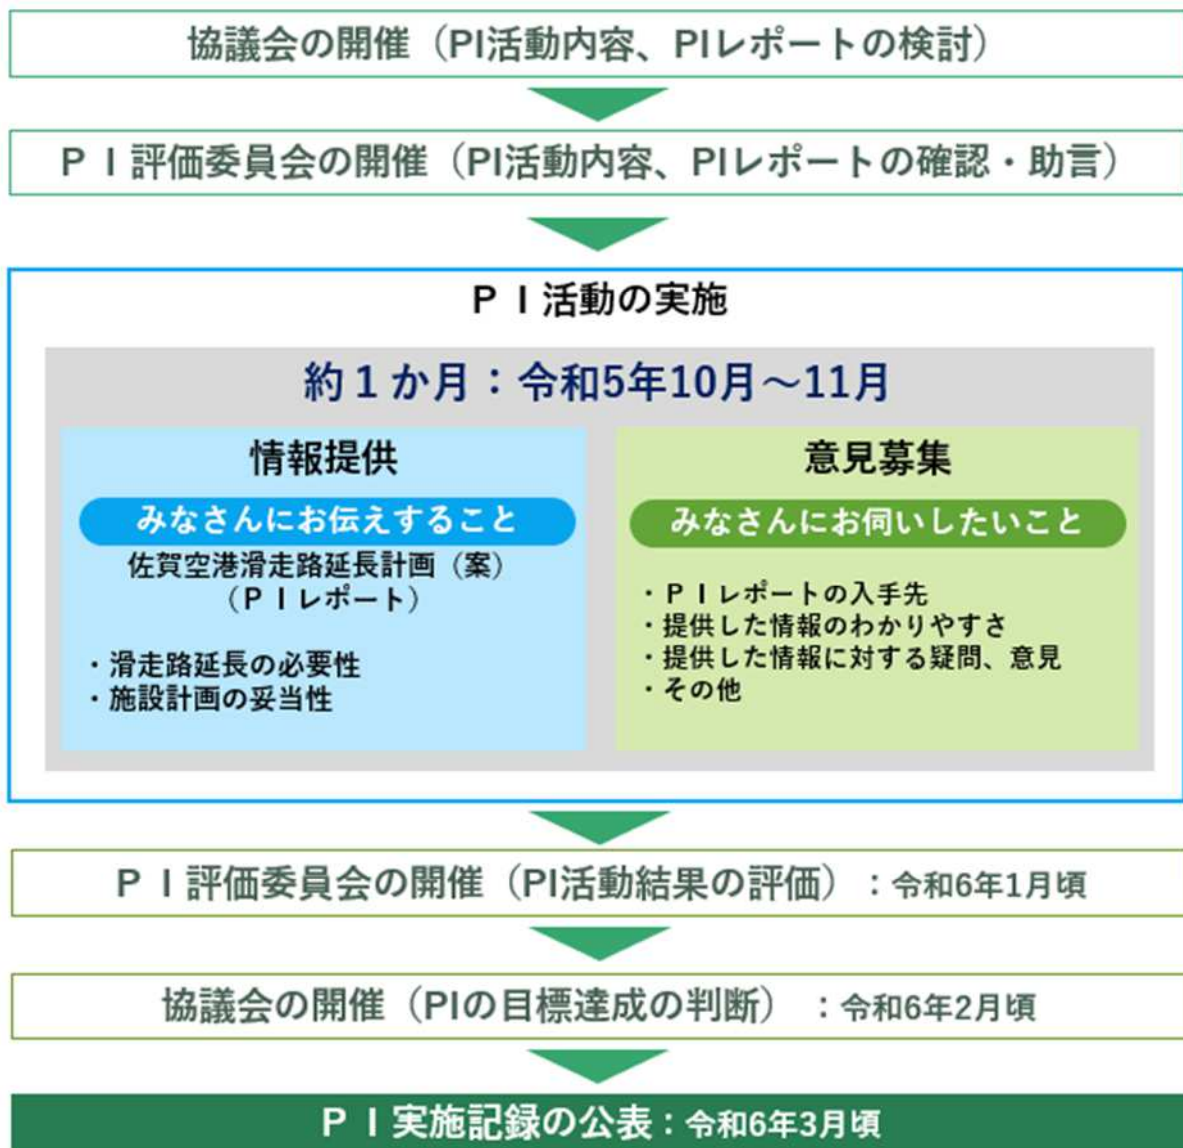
協議会の開催（PI活動内容、PIレポートの検討）

ＰＩ評価委員会の開催（PI活動内容、PIレポートの確認・助言）

ＰＩ活動の実施

約１か月：令和5年10月～11月

情報提供

みなさんにお伝えすること

佐賀空港滑走路延長計画（案）
（ＰＩレポート）

・滑走路延長の必要性
・施設計画の妥当性

意見募集

みなさんにお伺いしたいこと

・ＰＩレポートの入手先
・提供した情報のわかりやすさ
・提供した情報に対する疑問、意見
・その他

ＰＩ評価委員会の開催（PI活動結果の評価）：令和6年1月頃

協議会の開催（PIの目標達成の判断）：令和6年2月頃

ＰＩ実施記録の公表：令和6年3月頃